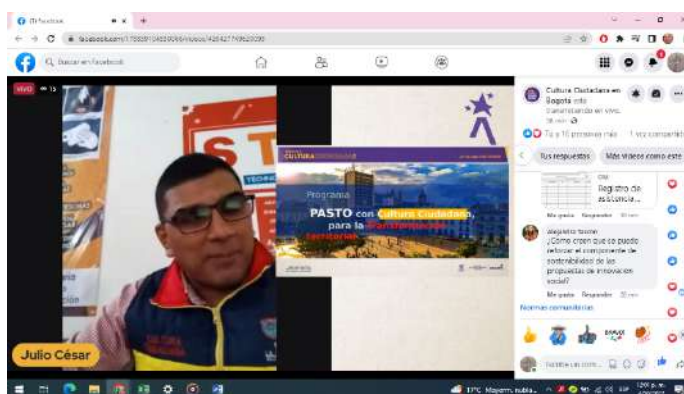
(1) Facebook
facebook.com/175591134839066/videos/435427749629336
Buscar en Facebook
EN VIVO 15
ST
Programa
PASTO con Cultura Ciudadana,
para la transformación
territorial
Julio César
Cultura Ciudadana en Bogotá está transmitiendo en vivo.
38 min
Tú y 16 personas más 1 vez compartido
Tus respuestas
Más videos como este
Registro de asistencia...
Me gusta Responder 36 min
Alejandro Tasmin
¿Cómo creer que se puede reforzar el componente de sostenibilidad de las propuestas de innovación social?
Me gusta Responder 33 min
Normas comunitarias
Escribe un com...
17°C Mayorm. nubla...